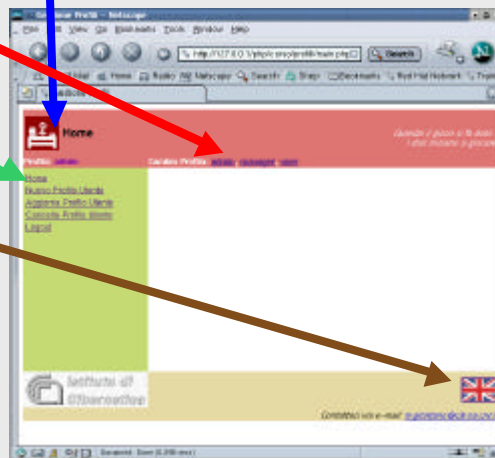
Gestione Profili - Netscape

File Edit View Go Bookmarks Tools Window Help

http://127.0.0.1/php/corsi/profili/main.php

Search

Home

Bookmarks

Red Hat Network

Home

Quando il gioco si fa duro
i duri iniziano a giocare

Profilo: admin

Cambia Profilo: admin manager user

Home
Nuovo Profilo Utente
Aggiorna Profilo Utente
Cancella Profilo Utente
Logout

Istituto di Cibernetica

Contattaci via e-mail: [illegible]

Document: Done (0.390 secs)